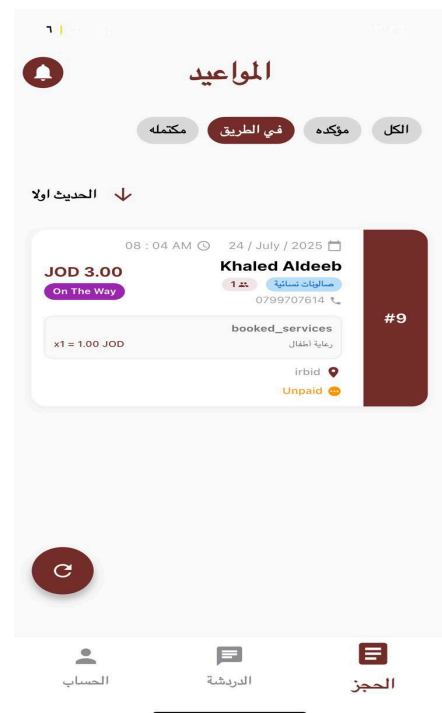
٦

المواعيد

الكل
مؤكده
في الطريق
مكتمله

الحديث اولا

08 : 04 AM
24 / July / 2025

JOD 3.00
Khaled Aldeeb
صالونات نسائية
1
On The Way
0799707614

#9

booked_services
رعاية أطفال
x1 = 1.00 JOD

irbid
Unpaid

الحساب
الدردشة
الحجز